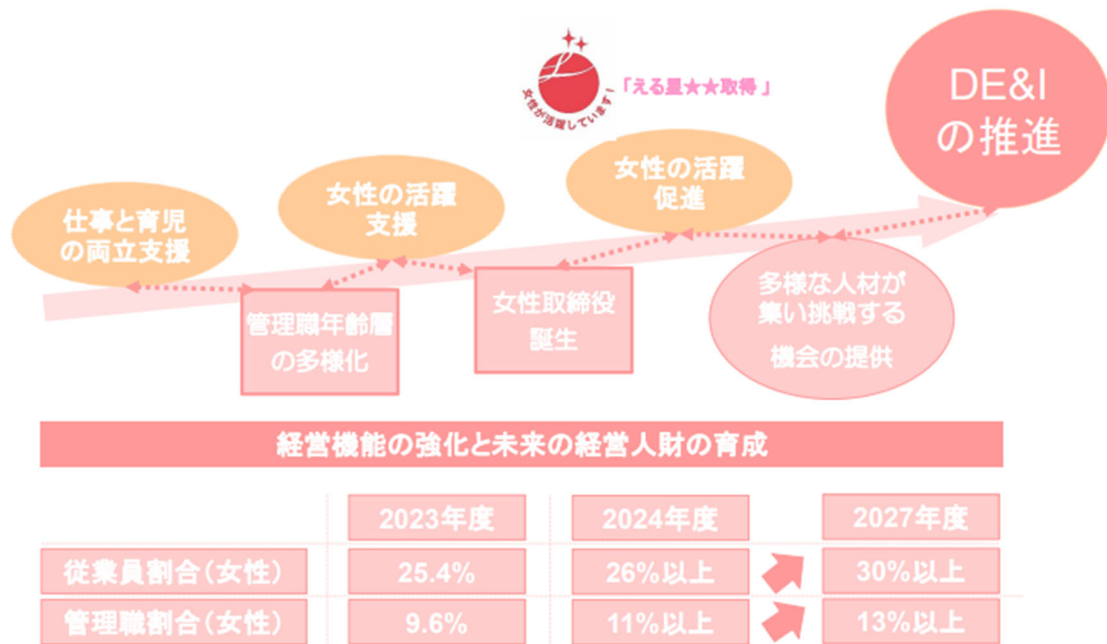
女性が活躍しています！

「える星★★取得」

DE&I
の推進

仕事と育児
の両立支援

女性の活躍
支援

女性の活躍
促進

管理職年齢層
の多様化

女性取締役
誕生

多様な人材が
集い挑戦する
機会の提供

経営機能の強化と未来の経営人財の育成

| | 2023年度 | 2024年度 | 2027年度 |
|---|---|---|---|
| 従業員割合（女性） | 25.4% | 26%以上 | 30%以上 |
| 管理職割合（女性） | 9.6% | 11%以上 | 13%以上 |